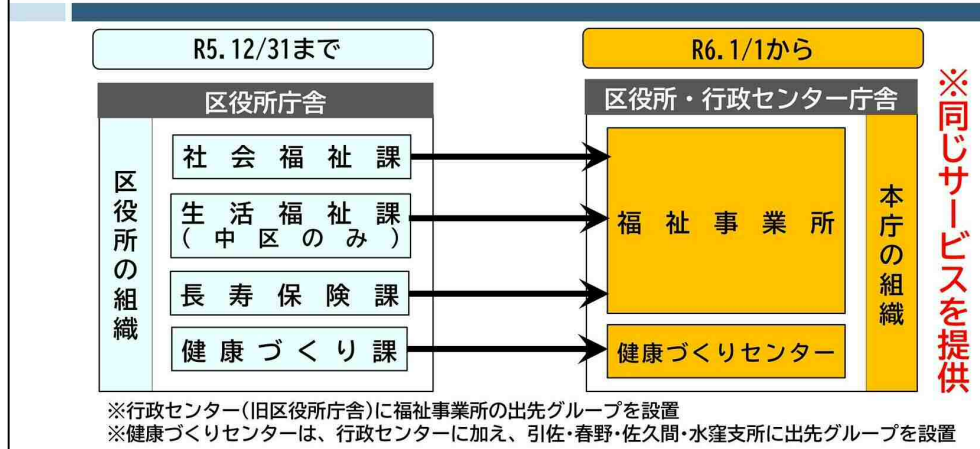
R5.12/31まで

区役所庁舎

区役所の組織

社会福祉課

生活福祉課
(中区のみ)

長寿保険課

健康づくり課

R6.1/1から

区役所・行政センター庁舎

福祉事業所

健康づくりセンター

本庁の組織

※同じサービスを提供

※行政センター(旧区役所庁舎)に福祉事業所の出先グループを設置
※健康づくりセンターは、行政センターに加え、引佐・春野・佐久間・水窪支所に出先グループを設置